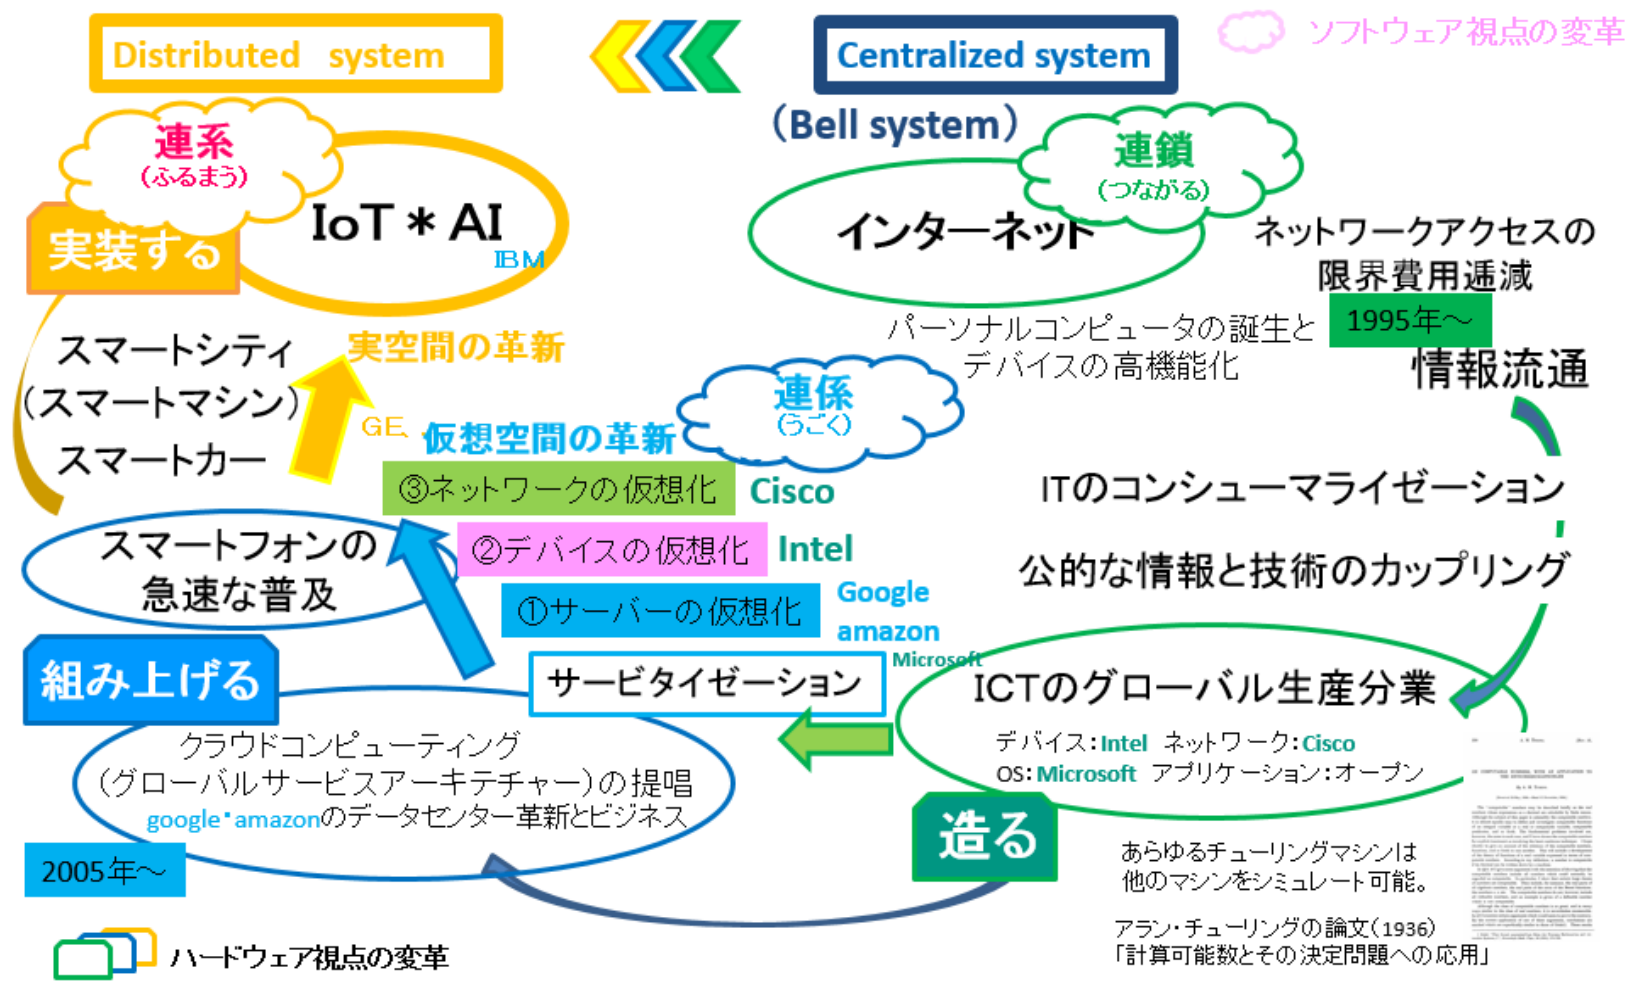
Distributed system

Centralized system

ソフトウェア視点の変革

（Bell system）

連系
（ふるまう）

IoT＊AI
IBM

実装する

連鎖
（つながる）

インターネット

ネットワークアクセスの限界費用逓減

1995年〜

パーソナルコンピュータの誕生とデバイスの高機能化

情報流通

スマートシティ
（スマートマシン）
スマートカー

実空間の革新

GE

仮想空間の革新

連係
（うごく）

③ネットワークの仮想化 Cisco

②デバイスの仮想化 Intel

①サーバーの仮想化 Google amazon Microsoft

ITのコンシューマライゼーション

公的な情報と技術のカップリング

スマートフォンの急速な普及

組み上げる

サービタイゼーション

ICTのグローバル生産分業
デバイス：Intel ネットワーク：Cisco
OS：Microsoft アプリケーション：オープン

クラウドコンピューティング
（グローバルサービスアーキテチャー）の提唱
google・amazonのデータセンター革新とビジネス

2005年〜

造る

あらゆるチューリングマシンは他のマシンをシミュレート可能。

アラン・チューリングの論文（1936）
「計算可能数とその決定問題への応用」

ハードウェア視点の変革